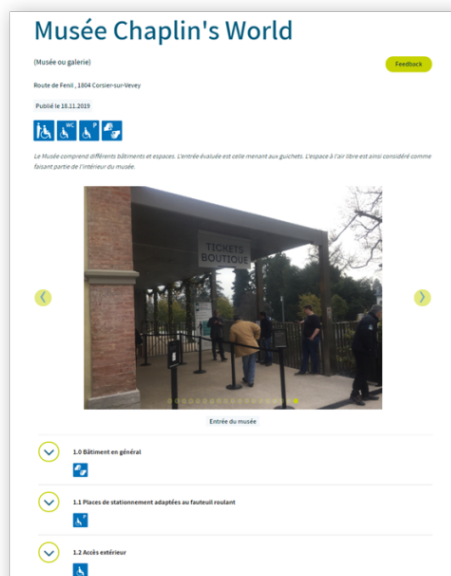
Musée Chaplin's World

(Musée ou galerie)

Feedback

Route de Fenil , 1804 Corsier-sur-Vevey

Publié le 18.11.2019

Le Musée comprend différents bâtiments et espaces. L'entrée évaluée est celle menant aux guichets. L'espace à l'air libre est ainsi considéré comme faisant partie de l'intérieur du musée.

TICKETS BOUTIQUE

Entrée du musée

1.0 Bâtiment en général

1.1 Places de stationnement adaptées au fauteuil roulant

1.2 Accès extérieur